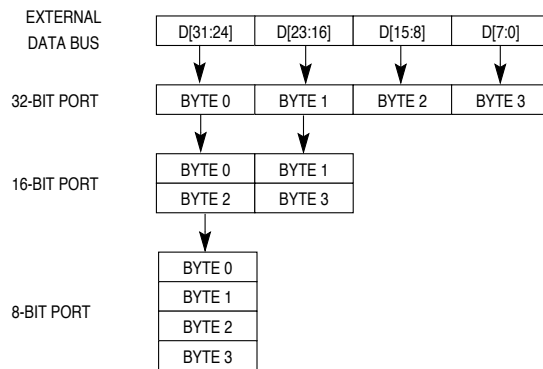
EXTERNAL DATA BUS

| D[31:24] | D[23:16] | D[15:8] | D[7:0] |
|---|---|---|---|

32-BIT PORT

| BYTE 0 | BYTE 1 | BYTE 2 | BYTE 3 |
|---|---|---|---|

16-BIT PORT

| BYTE 0 | BYTE 1 |
|---|---|
| BYTE 2 | BYTE 3 |

8-BIT PORT

| BYTE 0 |
|---|
| BYTE 1 |
| BYTE 2 |
| BYTE 3 |